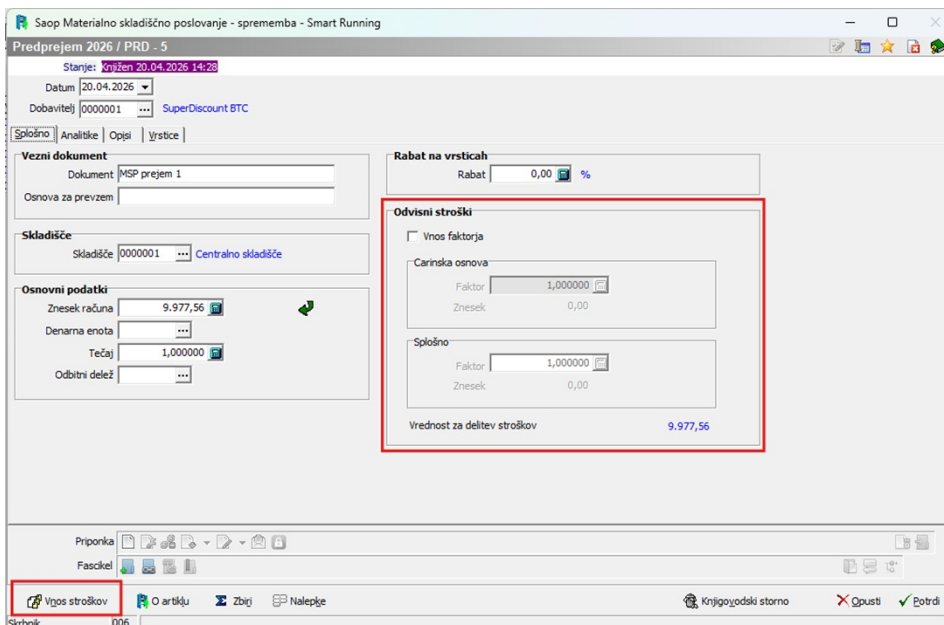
Saop Materialno skladiščno poslovanje - sprememba - Smart Running

Predprejem 2026 / PRD - 5

Stanje: Knjižen 20.04.2026 14:28

Datum 20.04.2026

Dobavitelj 0000001 ... SuperDiscount BTC

Splošno | Analitike | Opisi | Vrstice

Vezni dokument

Dokument MSP prejem 1

Osnova za prevzem

Skladišče

Skladišče 0000001 ... Centralno skladišče

Osnovni podatki

Znesek računa 9.977,56

Denarna enota ...

Tečaj 1,000000

Odbitni delež ...

Rabat na vrsticah

Rabat 0,00 %

Odvisni stroški

Vnos faktorja

Carinska osnova

Faktor 1,000000

Znesek 0,00

Splošno

Faktor 1,000000

Znesek 0,00

Vrednost za delitev stroškov 9.977,56

Priponka

Fascikel

Vnos stroškov

O artiklu

Zbirj

Nalepke

Knjigovodski storno

Opusti

Potrdi

Skrbnik 006